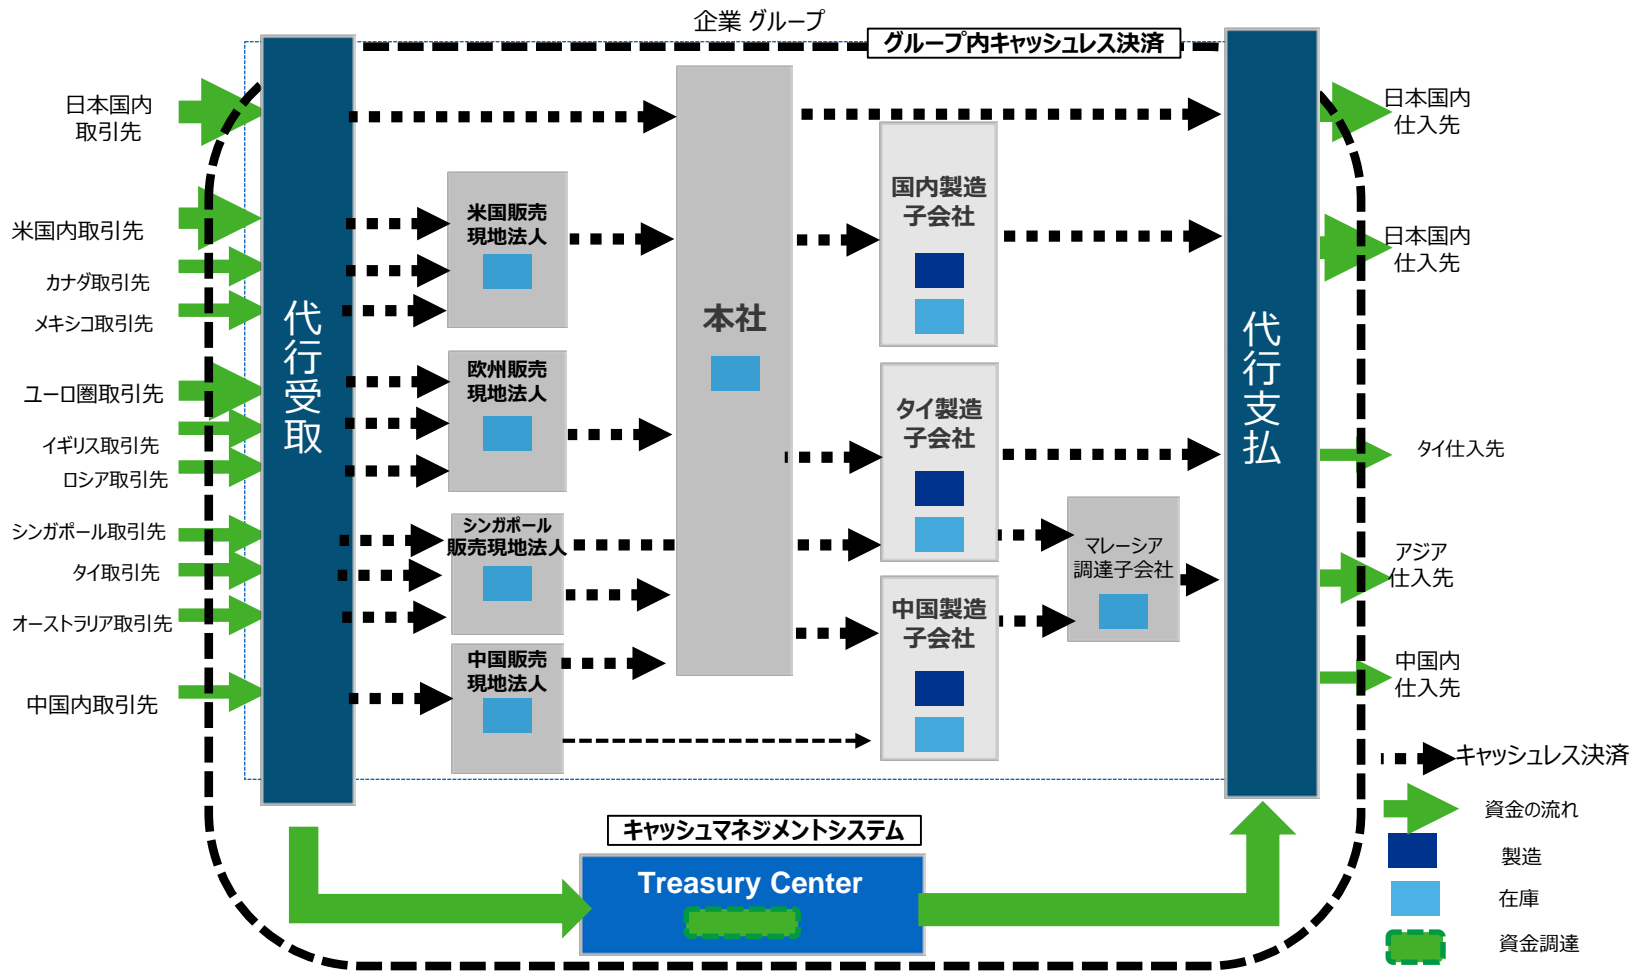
企業 グループ

グループ内キャッシュレス決済

日本国内取引先

米国内取引先

カナダ取引先

メキシコ取引先

ユーロ圏取引先

イギリス取引先

ロシア取引先

シンガポール取引先

タイ取引先

オーストラリア取引先

中国内取引先

代行受取

米国販売現地法人

欧州販売現地法人

シンガポール販売現地法人

中国販売現地法人

本社

国内製造子会社

タイ製造子会社

中国製造子会社

マレーシア調達子会社

代行支払

日本国内仕入先

日本国内仕入先

タイ仕入先

アジア仕入先

中国内仕入先

キャッシュレス決済

資金の流れ

製造

在庫

資金調達

キャッシュマネジメントシステム

Treasury Center